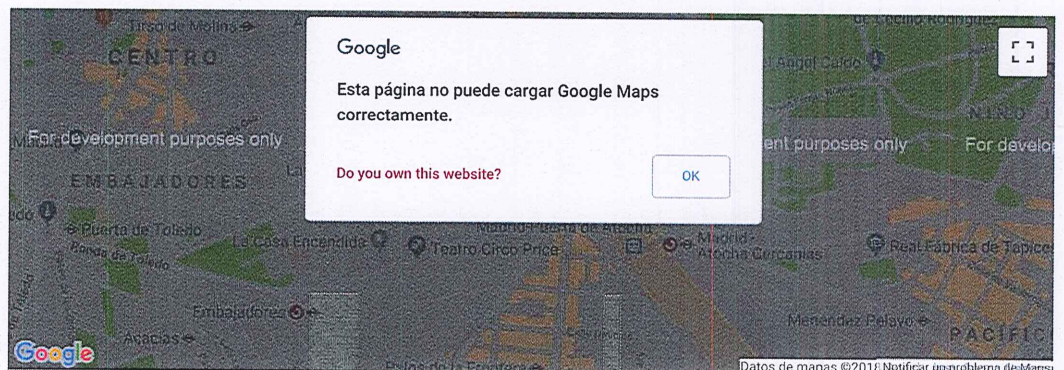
Tirso de Molina

CENTRO

For development purposes only

EMBAJADORES

Puerta de Toledo

Ronda de Toledo

La Casa Encendida

Teatro Circo Price

Madrid-Puerta de Atocha

Madrid-Atocha Cercanías

Real Fábrica de Tapices

Embajadores

Acacias

Menéndez Pelayo

PACIFIC

Ángel Caído

NIÑO

ent purposes only

For develop

Google

Google

Esta página no puede cargar Google Maps correctamente.

Do you own this website?

OK

Datos de mapas ©2018 Notificar un problema de Maps